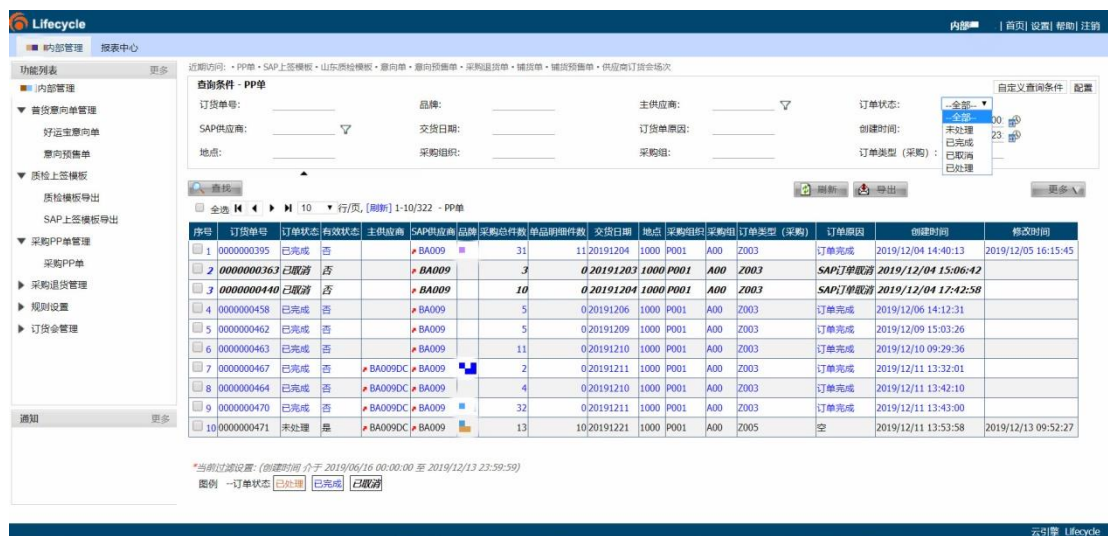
Lifecycle

内部 | 首页| 设置| 帮助| 注销

购部管理 报表中心

功能列表 更多

内部管理

▼ 昔货意向单管理

好运宝意向单

意向预售单

▼ 质检上签模板

质检模板导出

SAP上签模板导出

▼ 采购PP单管理

采购PP单

▶ 采购退货管理

▶ 规则设置

▶ 订货会管理

通知 更多

近期访问: · PP单 · SAP上签模板 · 山东质检模板 · 意向单 · 意向预售单 · 采购退货单 · 辅货单 · 辅货预售单 · 供应商订货会场次

查询条件 - PP单

自定义查询条件 配置

订货单号: 品牌: 主供应商: 订单状态: --全部--

SAP供应商: 交货日期: 订货单原因: 创建时间:

地点: 采购组织: 采购组: 订单类型 (采购):

--全部-- 未处理 已完成 已取消 已处理

查找

刷新 导出 更多

全选 10 行/页, [刷新] 1-10/322 - PP单

| 序号 | 订货单号 | 订单状态 | 有效状态 | 主供应商 | SAP供应商 | 品牌 | 采购总件数 | 单品明细件数 | 交货日期 | 地点 | 采购组织 | 采购组 | 订单类型 (采购) | 订单原因 | 创建时间 | 修改时间 |
|---|---|---|---|---|---|---|---|---|---|---|---|---|---|---|---|---|
| 1 | 0000000395 | 已完成 | 否 | | BA009 | | 31 | 11 | 20191204 | 1000 | P001 | A00 | Z003 | 订单完成 | 2019/12/04 14:40:13 | 2019/12/05 16:15:45 |
| 2 | 0000000363 | 已取消 | 否 | | BA009 | | 3 | 0 | 20191203 | 1000 | P001 | A00 | Z003 | SAP订单取消 | 2019/12/04 15:06:42 | |
| 3 | 0000000440 | 已取消 | 否 | | BA009 | | 10 | 0 | 20191204 | 1000 | P001 | A00 | Z003 | SAP订单取消 | 2019/12/04 17:42:58 | |
| 4 | 0000000458 | 已完成 | 否 | | BA009 | | 5 | 0 | 20191206 | 1000 | P001 | A00 | Z003 | 订单完成 | 2019/12/06 14:12:31 | |
| 5 | 0000000462 | 已完成 | 否 | | BA009 | | 5 | 0 | 20191209 | 1000 | P001 | A00 | Z003 | 订单完成 | 2019/12/09 15:03:26 | |
| 6 | 0000000463 | 已完成 | 否 | | BA009 | | 11 | 0 | 20191210 | 1000 | P001 | A00 | Z003 | 订单完成 | 2019/12/10 09:29:36 | |
| 7 | 0000000467 | 已完成 | 否 | BA009DC | BA009 | | 2 | 0 | 20191211 | 1000 | P001 | A00 | Z003 | 订单完成 | 2019/12/11 13:32:01 | |
| 8 | 0000000464 | 已完成 | 否 | BA009DC | BA009 | | 4 | 0 | 20191210 | 1000 | P001 | A00 | Z003 | 订单完成 | 2019/12/11 13:42:10 | |
| 9 | 0000000470 | 已完成 | 否 | BA009DC | BA009 | | 32 | 0 | 20191211 | 1000 | P001 | A00 | Z003 | 订单完成 | 2019/12/11 13:43:00 | |
| 10 | 0000000471 | 未处理 | 是 | BA009DC | BA009 | | 13 | 10 | 20191221 | 1000 | P001 | A00 | Z005 | 空 | 2019/12/11 13:53:58 | 2019/12/13 09:52:27 |

*当前过滤设置: (创建时间 介于 2019/06/16 00:00:00 至 2019/12/13 23:59:59)

图例 --订单状态 已处理 已完成 已取消

云引擎 Lifecycle